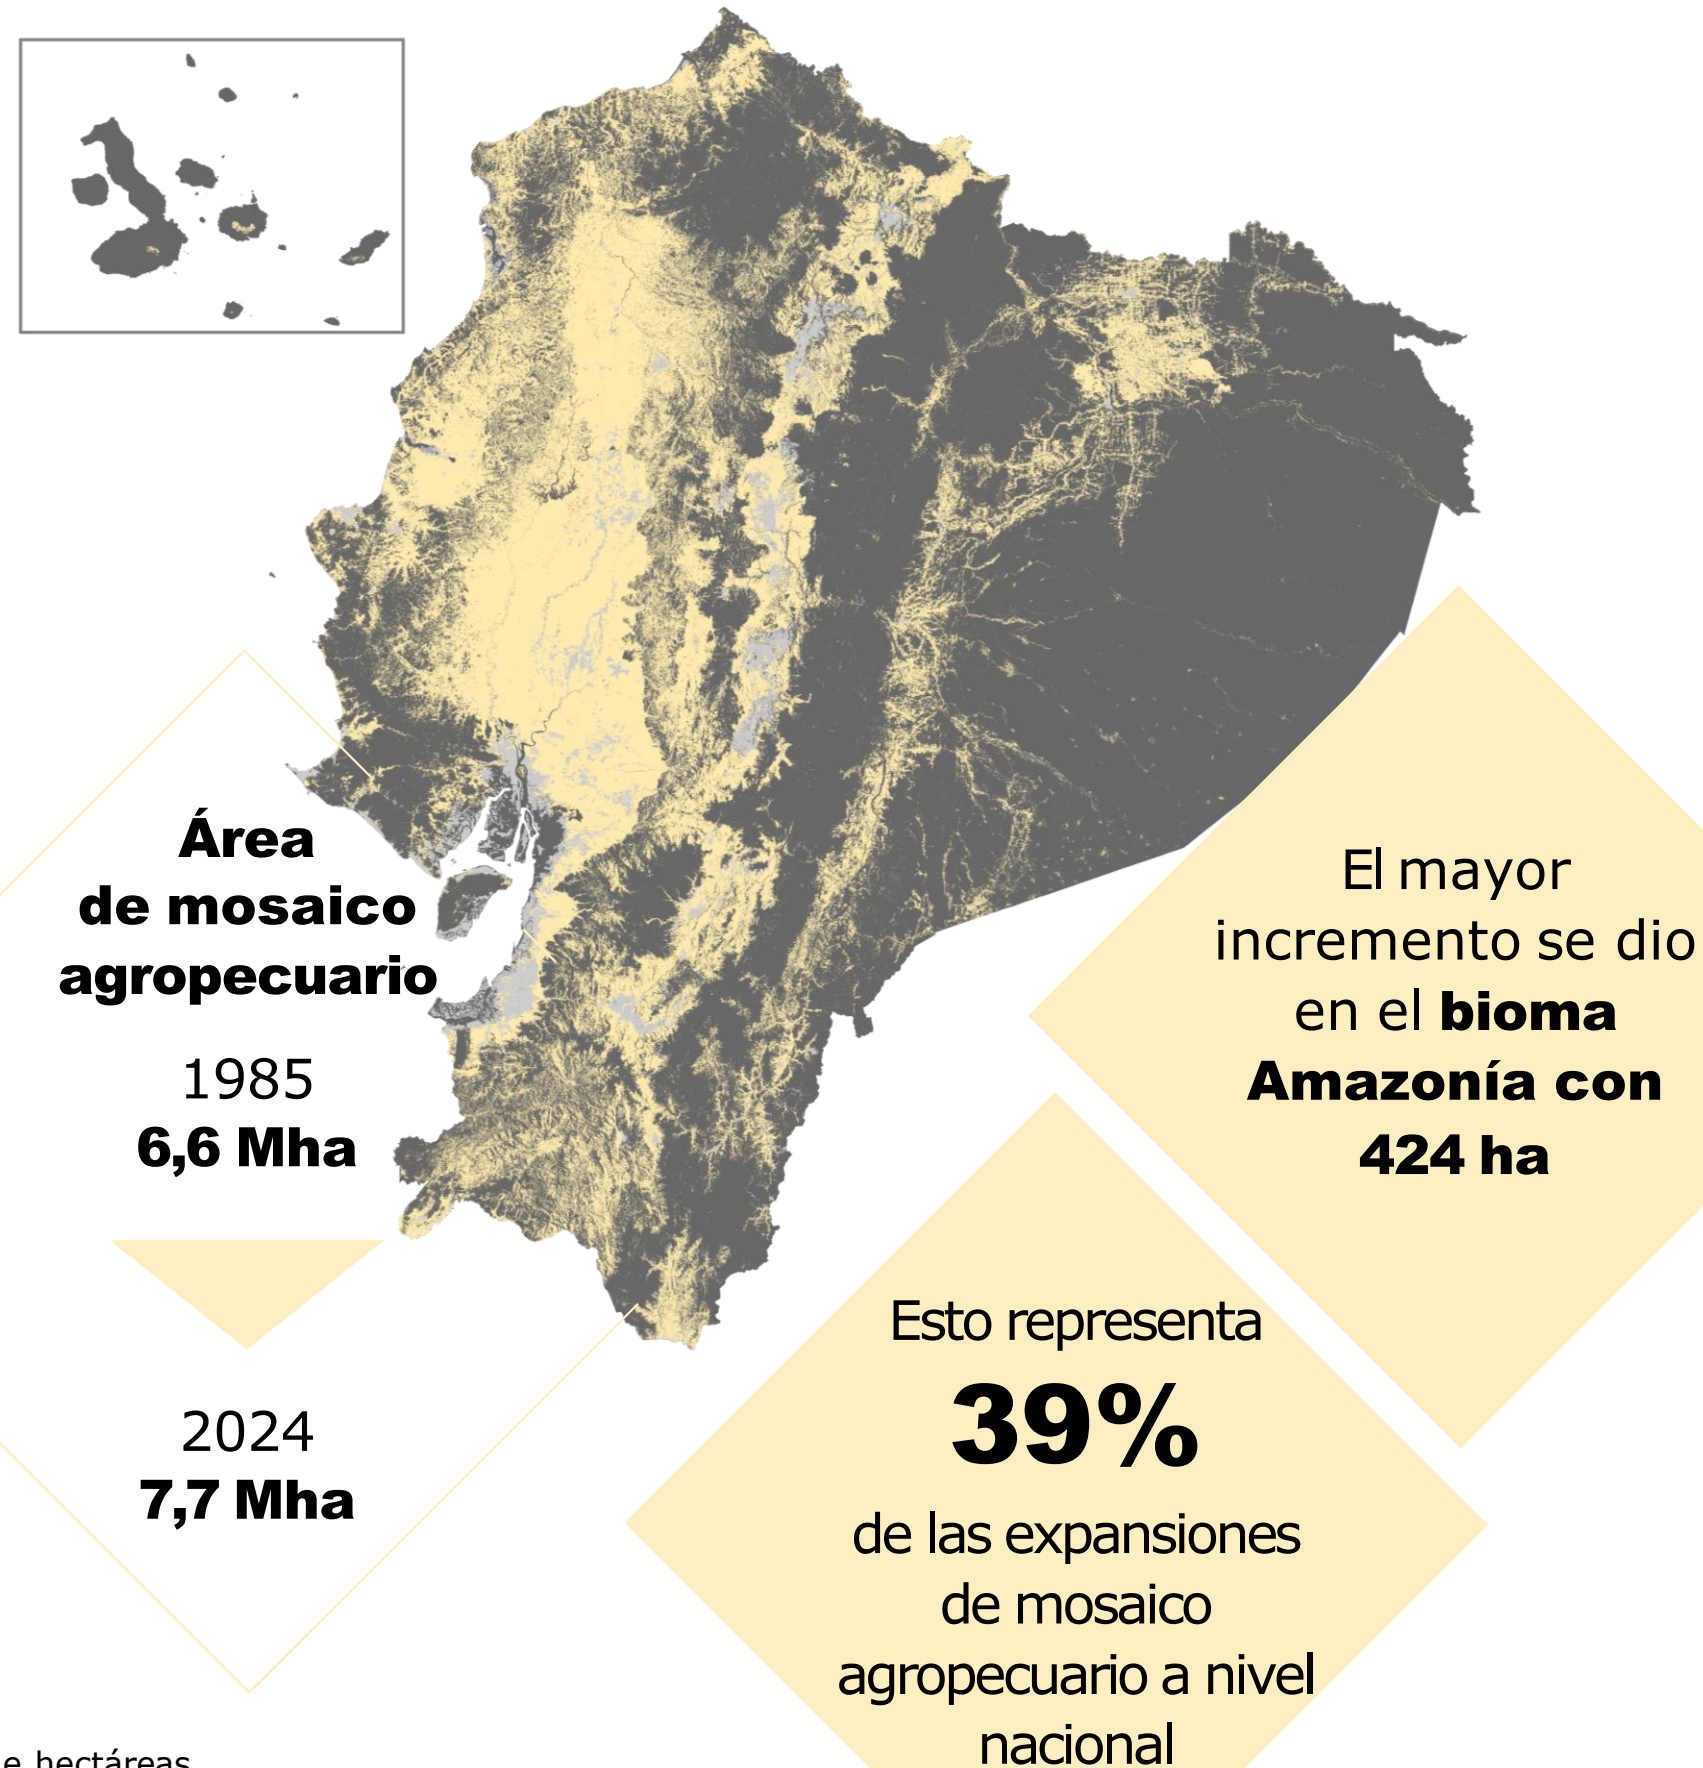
Área de mosaico agropecuario

1985
6,6 Mha

2024
7,7 Mha

El mayor incremento se dio en el **bioma Amazonía con 424 ha**

Esto representa
39%
de las expansiones de mosaico agropecuario a nivel nacional

e hectáreas